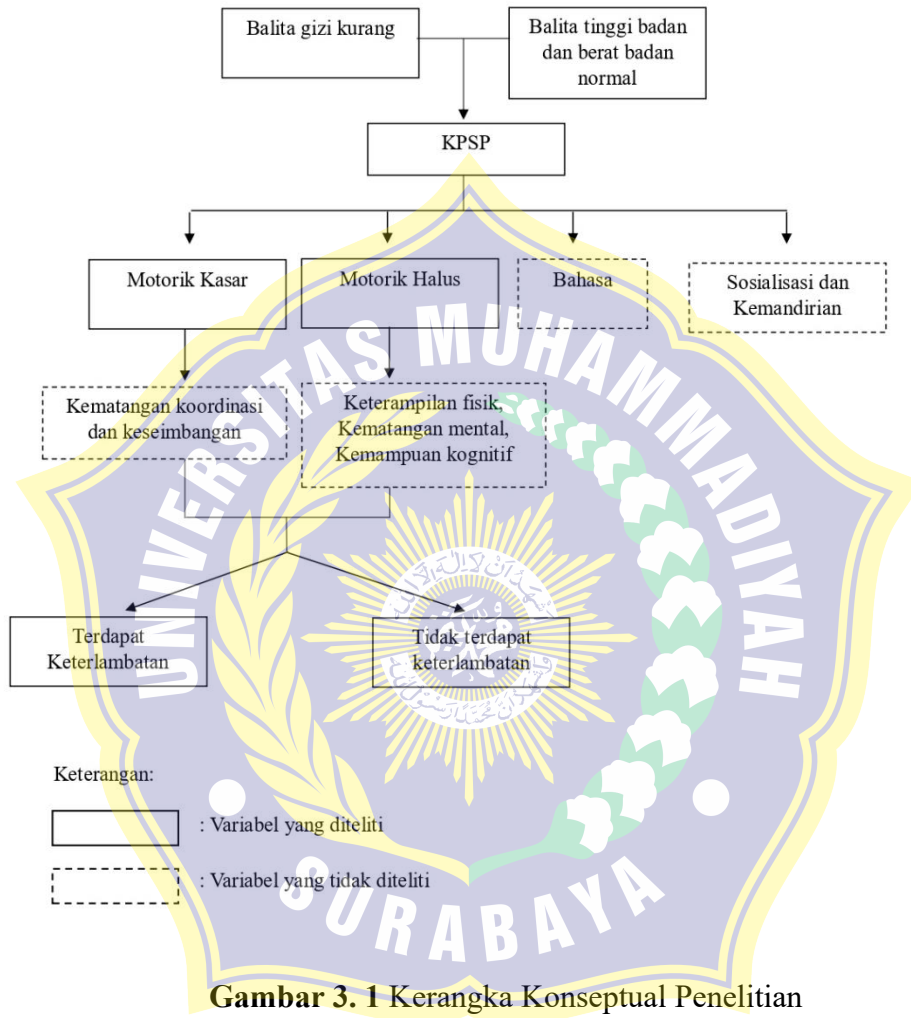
Balita gizi kurang

Balita tinggi badan dan berat badan normal

KPSP

Motorik Kasar

Motorik Halus

Bahasa

Sosialisasi dan Kemandirian

Kematangan koordinasi dan keseimbangan

Keterampilan fisik, Kematangan mental, Kemampuan kognitif

Terdapat Keterlambatan

Tidak terdapat keterlambatan

Keterangan:

: Variabel yang diteliti

: Variabel yang tidak diteliti

UNIVERSITAS MUHAMMADIYAH SURABAYA

**Gambar 3. 1** Kerangka Konseptual Penelitian